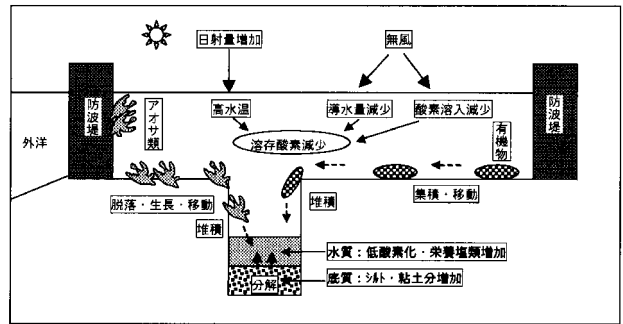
日射量増加

無風

防波堤

アオサ類

高水温

導水量減少

酸素溶入減少

防波堤

外洋

溶存酸素減少

有機物

集積・移動

堆積

脱落・生長・移動

堆積

水質：低酸素化・栄養塩類増加

分解

底質：シルト・粘土分増加